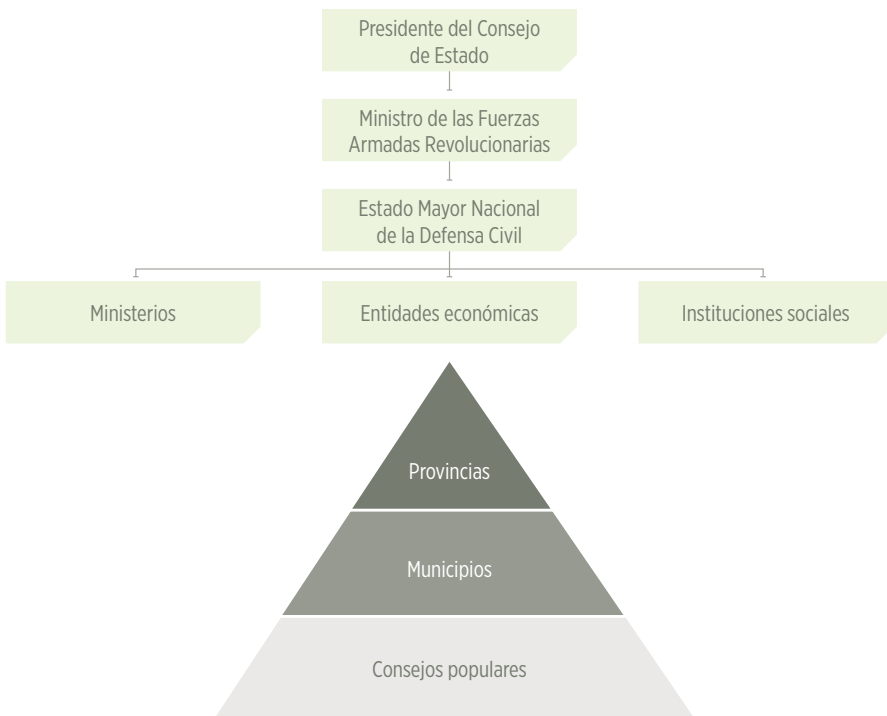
Presidente del Consejo de Estado

Ministro de las Fuerzas Armadas Revolucionarias

Estado Mayor Nacional de la Defensa Civil

Ministerios

Entidades económicas

Instituciones sociales

Provincias

Municipios

Consejos populares